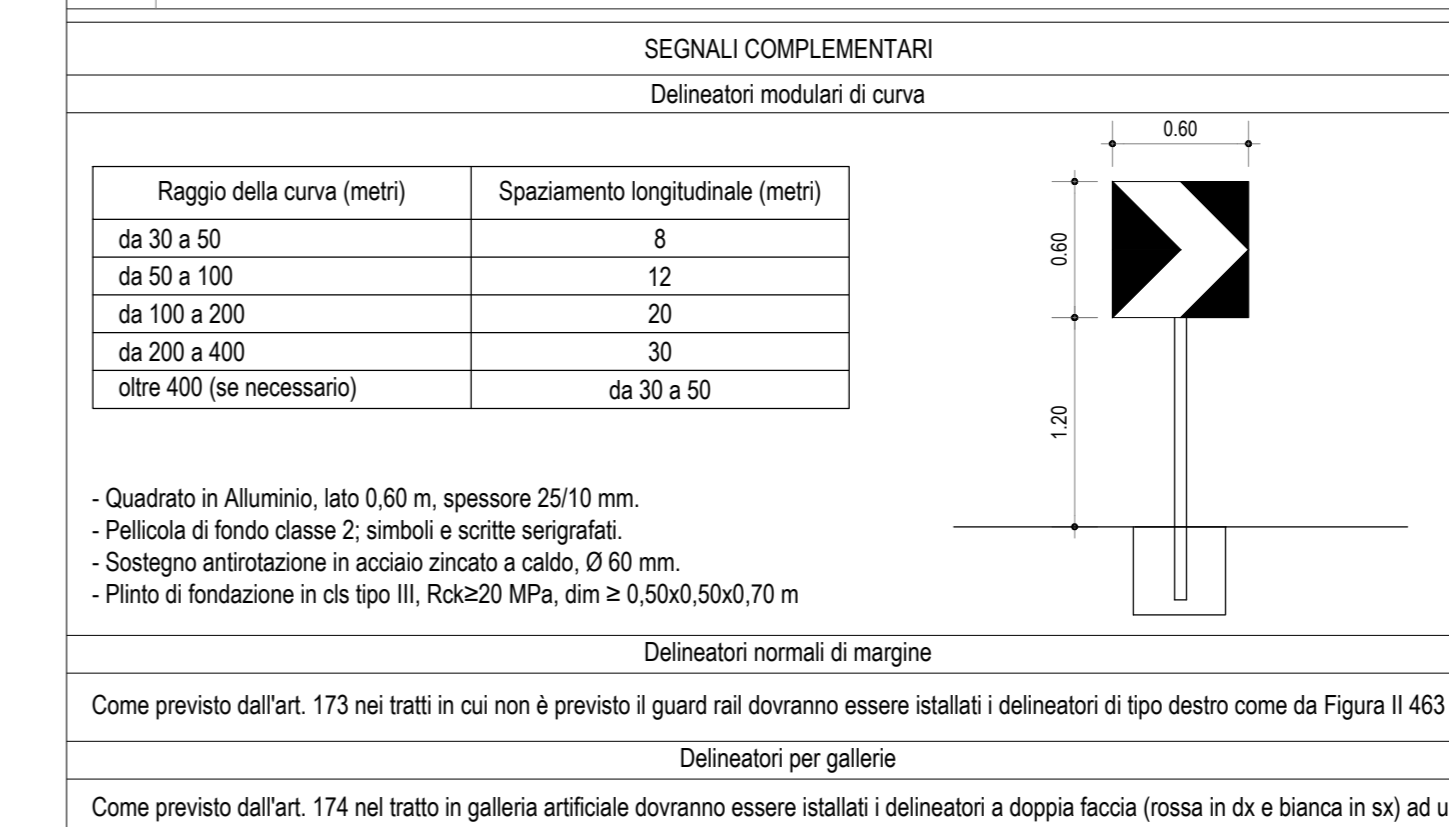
SEGNALI COMPLEMENTARI

Delineatori modulari di curva

| Raggio della curva (metri) | Spaziamento longitudinale (metri) |
|---|---|
| da 30 a 50 | 8 |
| da 50 a 100 | 12 |
| da 100 a 200 | 20 |
| da 200 a 400 | 30 |
| oltre 400 (se necessario) | da 30 a 50 |

- Quadrato in Alluminio, lato 0,60 m, spessore 25/10 mm.
- Pellicola di fondo classe 2; simboli e scritte serigrafati.
- Sostegno antirotazione in acciaio zincato a caldo, Ø 60 mm.
- Plinto di fondazione in cls tipo III, Rck≥20 MPa, dim ≥ 0,50x0,50x0,70 m

0.60
0.60
1.20

Delineatori normali di margine

Come previsto dall'art. 173 nei tratti in cui non è previsto il guard rail dovranno essere istallati i delineatori di tipo destro come da Figura II 463

Delineatori per gallerie

Come previsto dall'art. 174 nel tratto in galleria artificiale dovranno essere istallati i delineatori a doppia faccia (rossa in dx e bianca in sx) ad u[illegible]